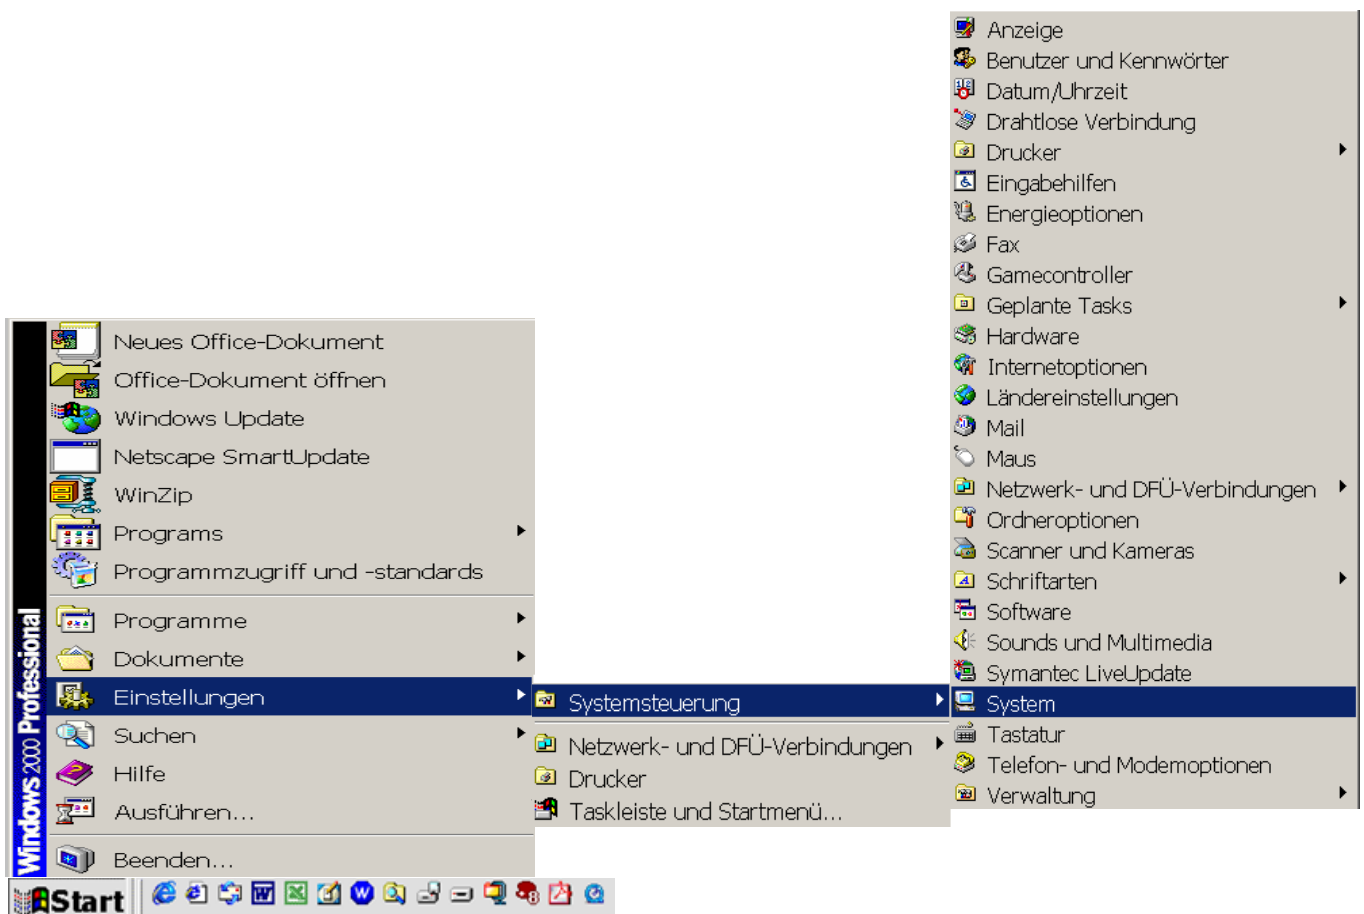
Neues Office-Dokument
Office-Dokument öffnen
Windows Update
Netscape SmartUpdate
WinZip
Programs
Programmzugriff und -standards
Programme
Dokumente
Einstellungen
Suchen
Hilfe
Ausführen...
Beenden...

Windows 2000 Professional

Start

Systemsteuerung
Netzwerk- und DFÜ-Verbindungen
Drucker
Taskleiste und Startmenü...

Anzeige
Benutzer und Kennwörter
Datum/Uhrzeit
Drahtlose Verbindung
Drucker
Eingabehilfen
Energieoptionen
Fax
Gamecontroller
Geplante Tasks
Hardware
Internetoptionen
Ländereinstellungen
Mail
Maus
Netzwerk- und DFÜ-Verbindungen
Ordneroptionen
Scanner und Kameras
Schriftarten
Software
Sounds und Multimedia
Symantec LiveUpdate
System
Tastatur
Telefon- und Modemoptionen
Verwaltung